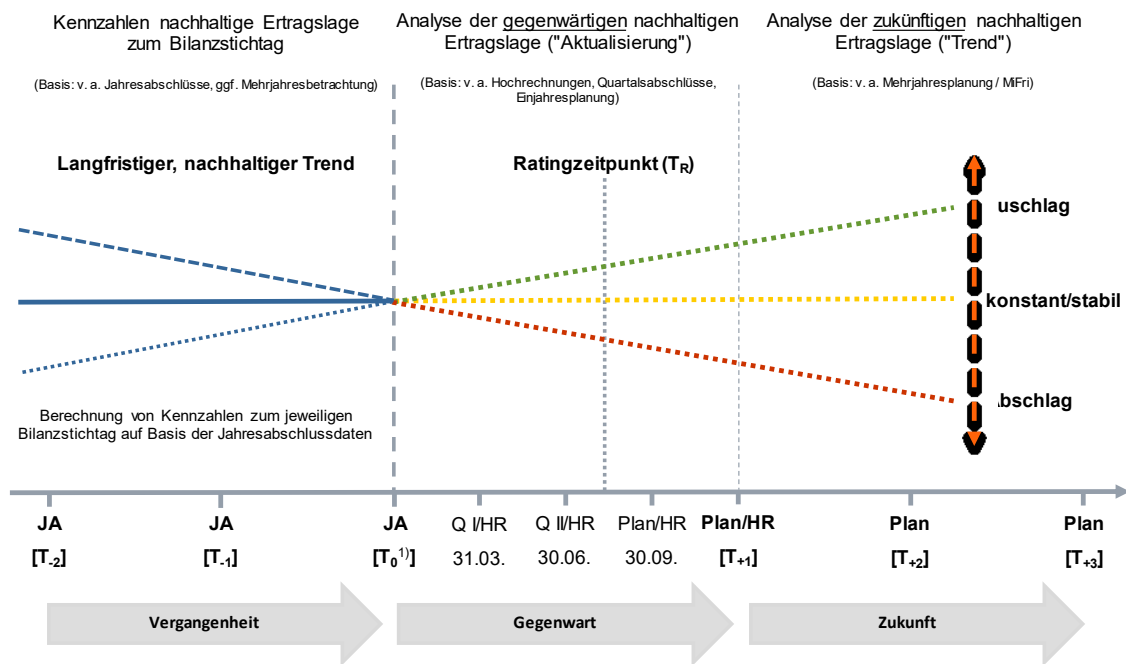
Kennzahlen nachhaltige Ertragslage zum Bilanzstichtag

(Basis: v. a. Jahresabschlüsse, ggf. Mehrjahresbetrachtung)

Analyse der gegenwärtigen nachhaltigen Ertragslage ("Aktualisierung")

(Basis: v. a. Hochrechnungen, Quartalsabschlüsse, Einjahresplanung)

Analyse der zukünftigen nachhaltigen Ertragslage ("Trend")

(Basis: v. a. Mehrjahresplanung / MiFri)

Langfristiger, nachhaltiger Trend

Ratingzeitpunkt ($T_R$)

uschlag

konstant/stabil

bschlag

Berechnung von Kennzahlen zum jeweiligen Bilanzstichtag auf Basis der Jahresabschlussdaten

JA [$T_{-2}$]

JA [$T_{-1}$]

JA [$T_0{}^{1)}$]

Q I/HR 31.03.

Q II/HR 30.06.

Plan/HR 30.09.

Plan/HR [$T_{+1}$]

Plan [$T_{+2}$]

Plan [$T_{+3}$]

Vergangenheit

Gegenwart

Zukunft